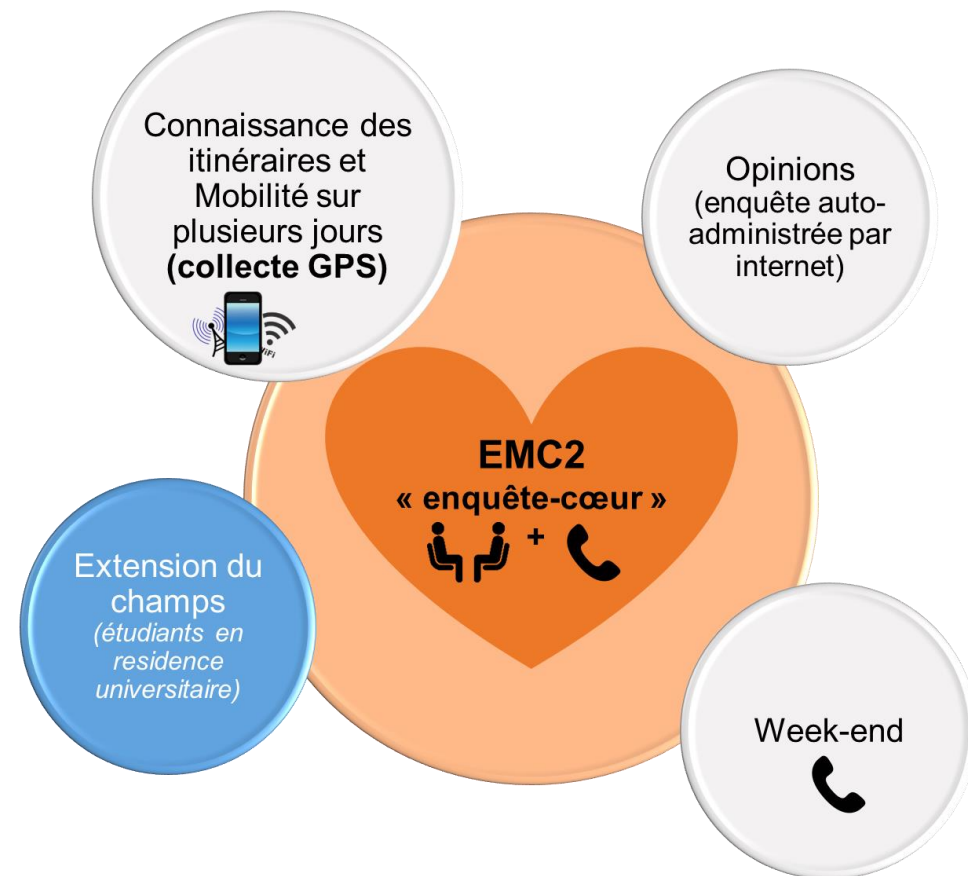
Connaissance des itinéraires et Mobilité sur plusieurs jours **(collecte GPS)**

WiFi

Opinions (enquête auto-administrée par internet)

EMC2
« enquête-cœur »
+

Extension du champs (étudiants en residence universitaire)

Week-end